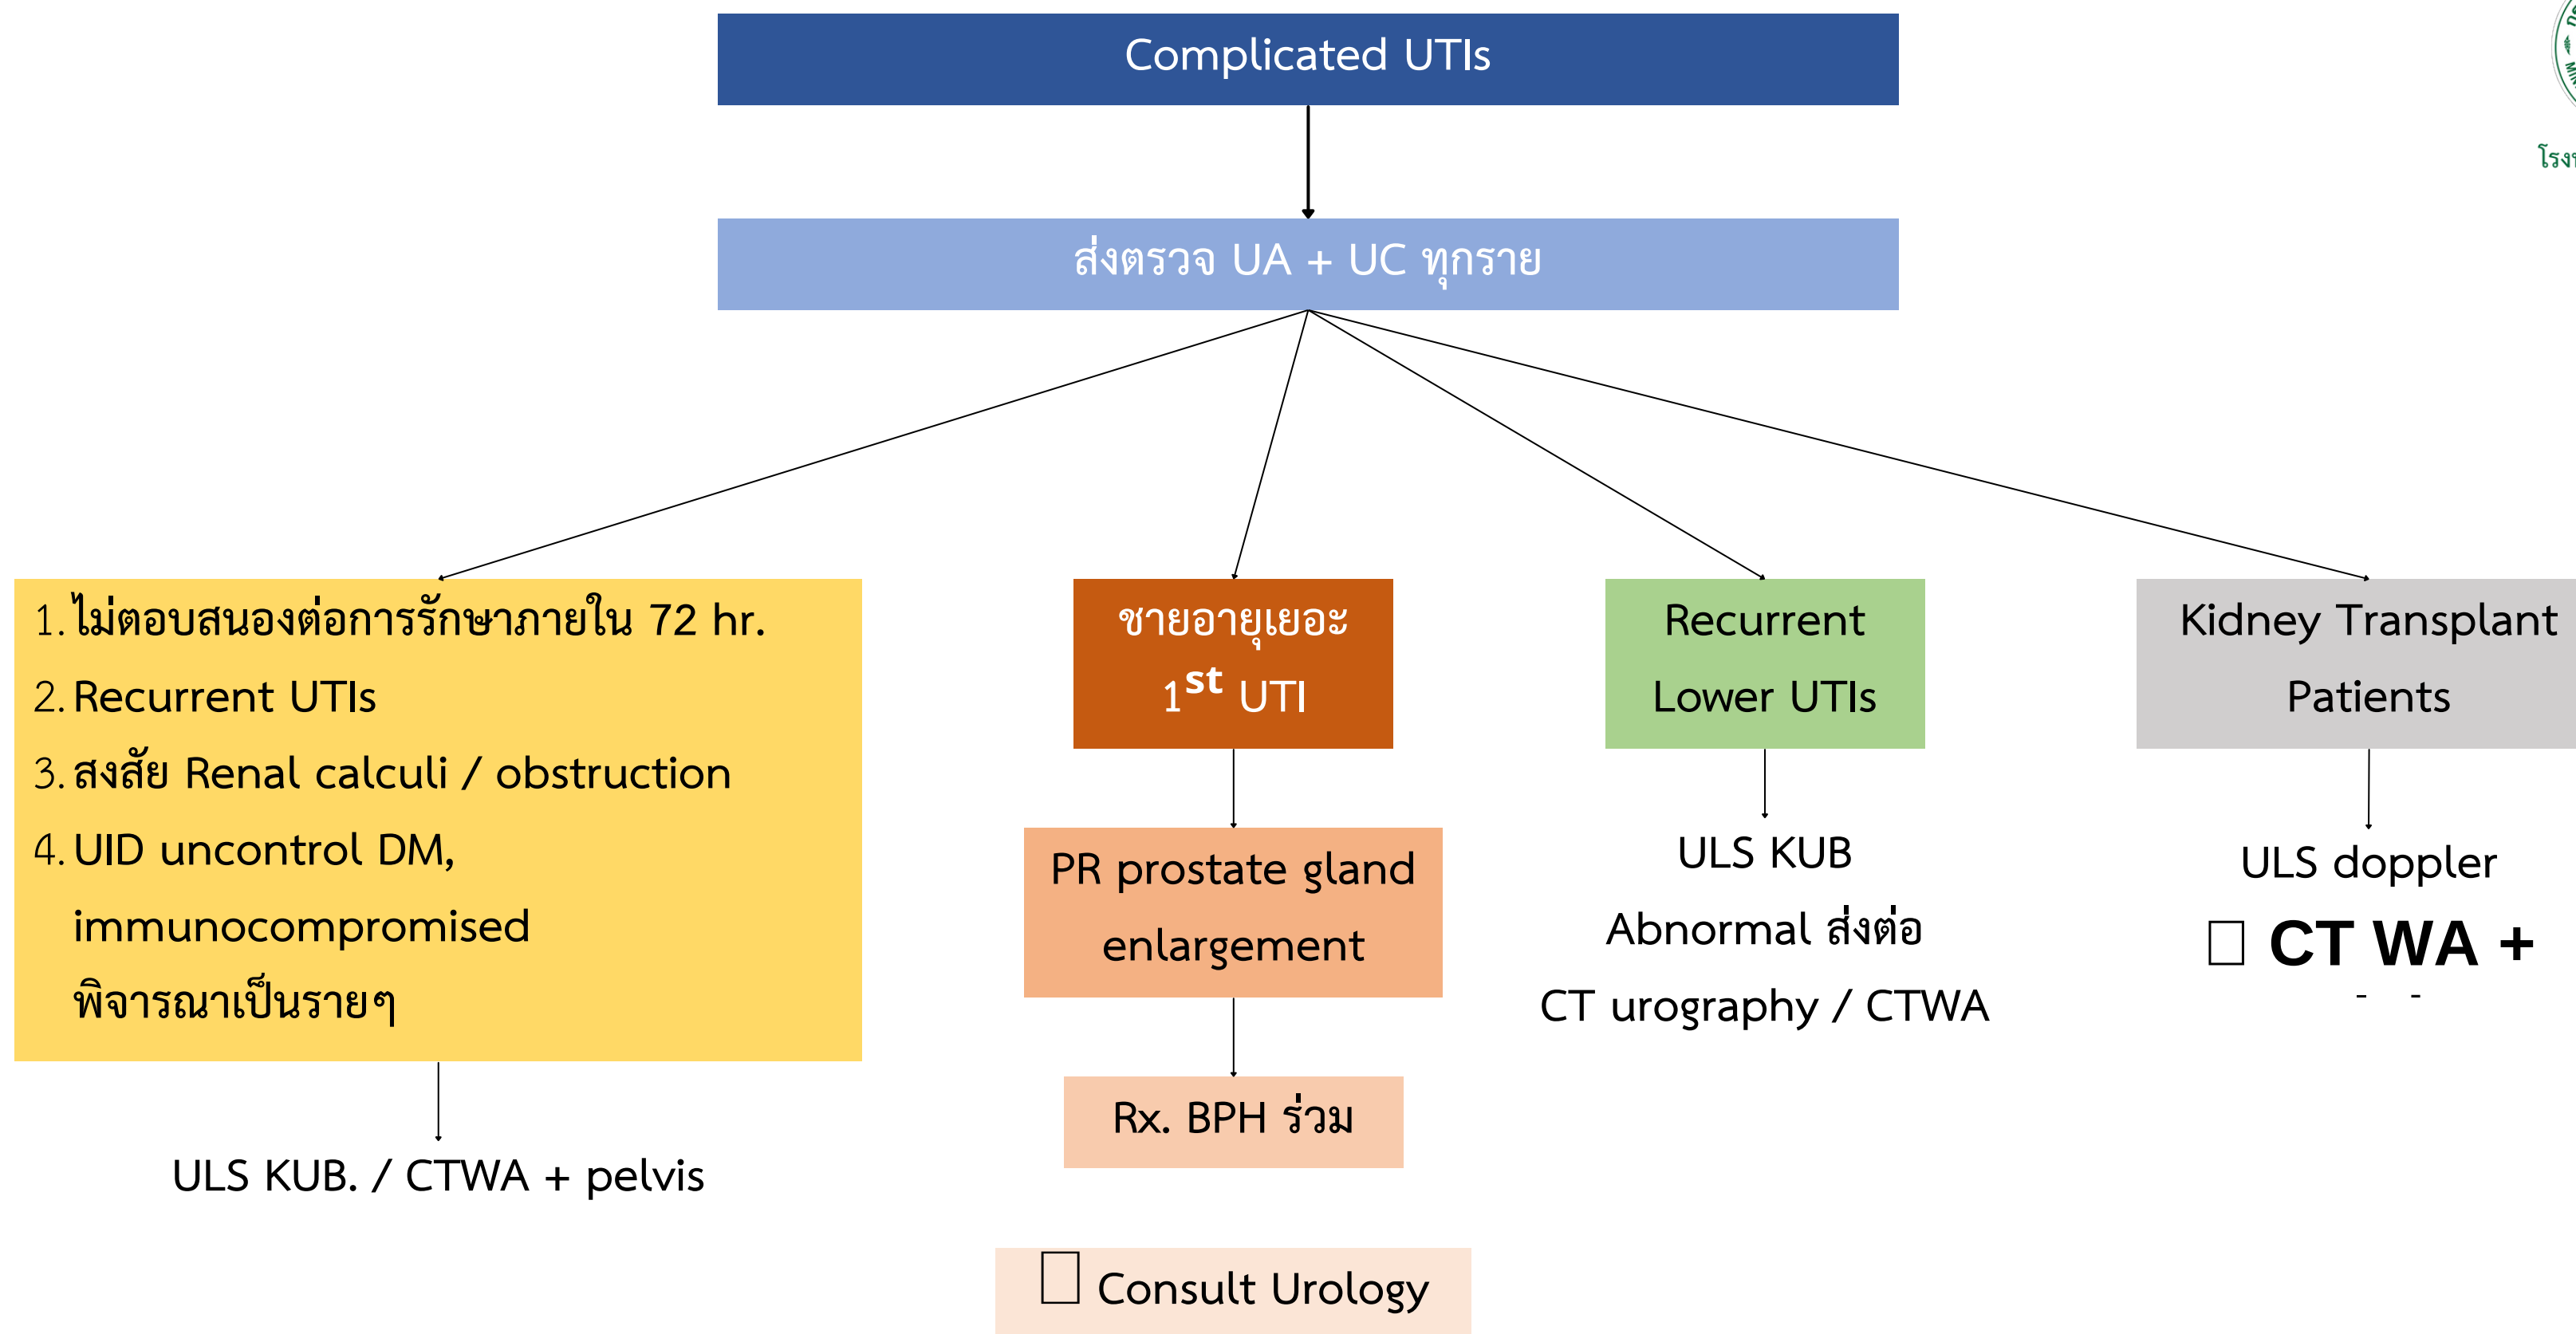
Complicated UTIs

ส่งตรวจ UA + UC ทุกราย

1. ไม่ตอบสนองต่อการรักษาภายใน 72 hr.
2. Recurrent UTIs
3. สงสัย Renal calculi / obstruction
4. UID uncontrol DM, immunocompromised พิจารณาเป็นรายๆ

ULS KUB. / CTWA + pelvis

ชายอายุเยอะ
$1^{st}$ UTI

PR prostate gland enlargement

Rx. BPH ร่วม

□ Consult Urology

Recurrent Lower UTIs

ULS KUB
Abnormal ส่งต่อ
CT urography / CTWA

Kidney Transplant Patients

ULS doppler
□ CT WA +

โรง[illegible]